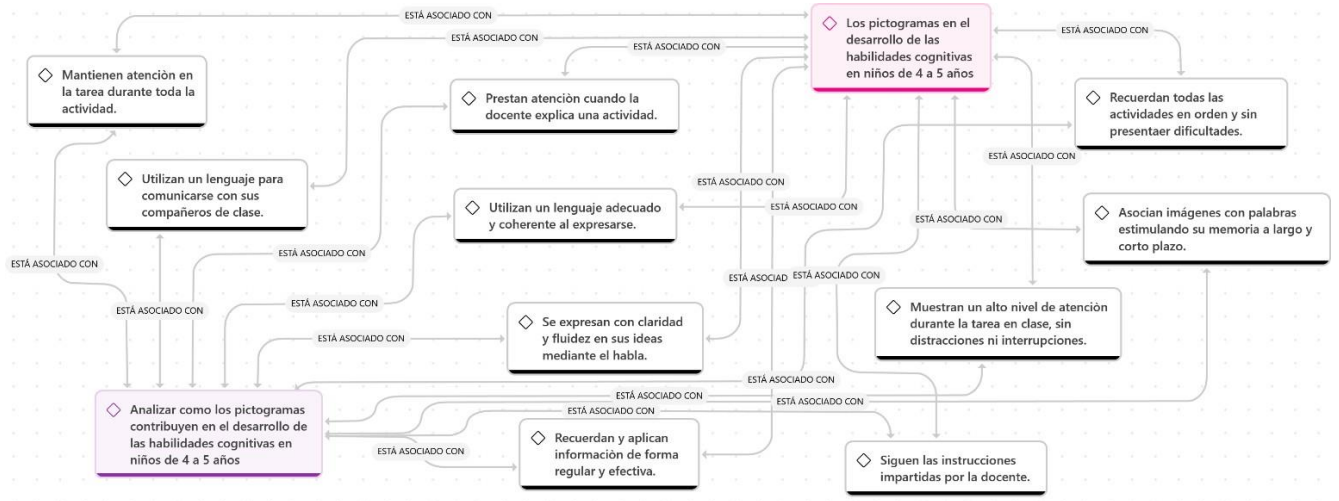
ESTÁ ASOCIADO CON

ESTÁ ASOCIADO CON

ESTÁ ASOCIADO CON

Los pictogramas en el desarrollo de las habilidades cognitivas en niños de 4 a 5 años

ESTÁ ASOCIADO CON

Mantienen atenciòn en la tarea durante toda la actividad.

Prestan atenciòn cuando la docente explica una actividad.

Recuerdan todas las actividades en orden y sin presentaer dificultades.

ESTÁ ASOCIADO CON

Utilizan un lenguaje para comunicarse con sus compañeros de clase.

ESTÁ ASOCIADO CON

ESTÁ ASOCIADO CON

Utilizan un lenguaje adecuado y coherente al expresarse.

ESTÁ ASOCIADO CON

Asocian imágenes con palabras estimulando su memoria a largo y corto plazo.

ESTÁ ASOCIADO CON

ESTÁ ASOCIADO CON

ESTÁ ASOCIAD

ESTÁ ASOCIADO CON

ESTÁ ASOCIADO CON

Muestran un alto nivel de atenciòn durante la tarea en clase, sin distracciones ni interrupciones.

ESTÁ ASOCIADO CON

ESTÁ ASOCIADO CON

Se expresan con claridad y fluidez en sus ideas mediante el habla.

ESTÁ ASOCIADO CON

ESTÁ ASOCIADO CON

ESTÁ ASOCIADO CON

ESTÁ ASOCIADO CON

Analizar como los pictogramas contribuyen en el desarrollo de las habilidades cognitivas en niños de 4 a 5 años

ESTÁ ASOCIADO CON

ESTÁ ASOCIADO CON

Recuerdan y aplican informaciòn de forma regular y efectiva.

Siguen las instrucciones impartidas por la docente.